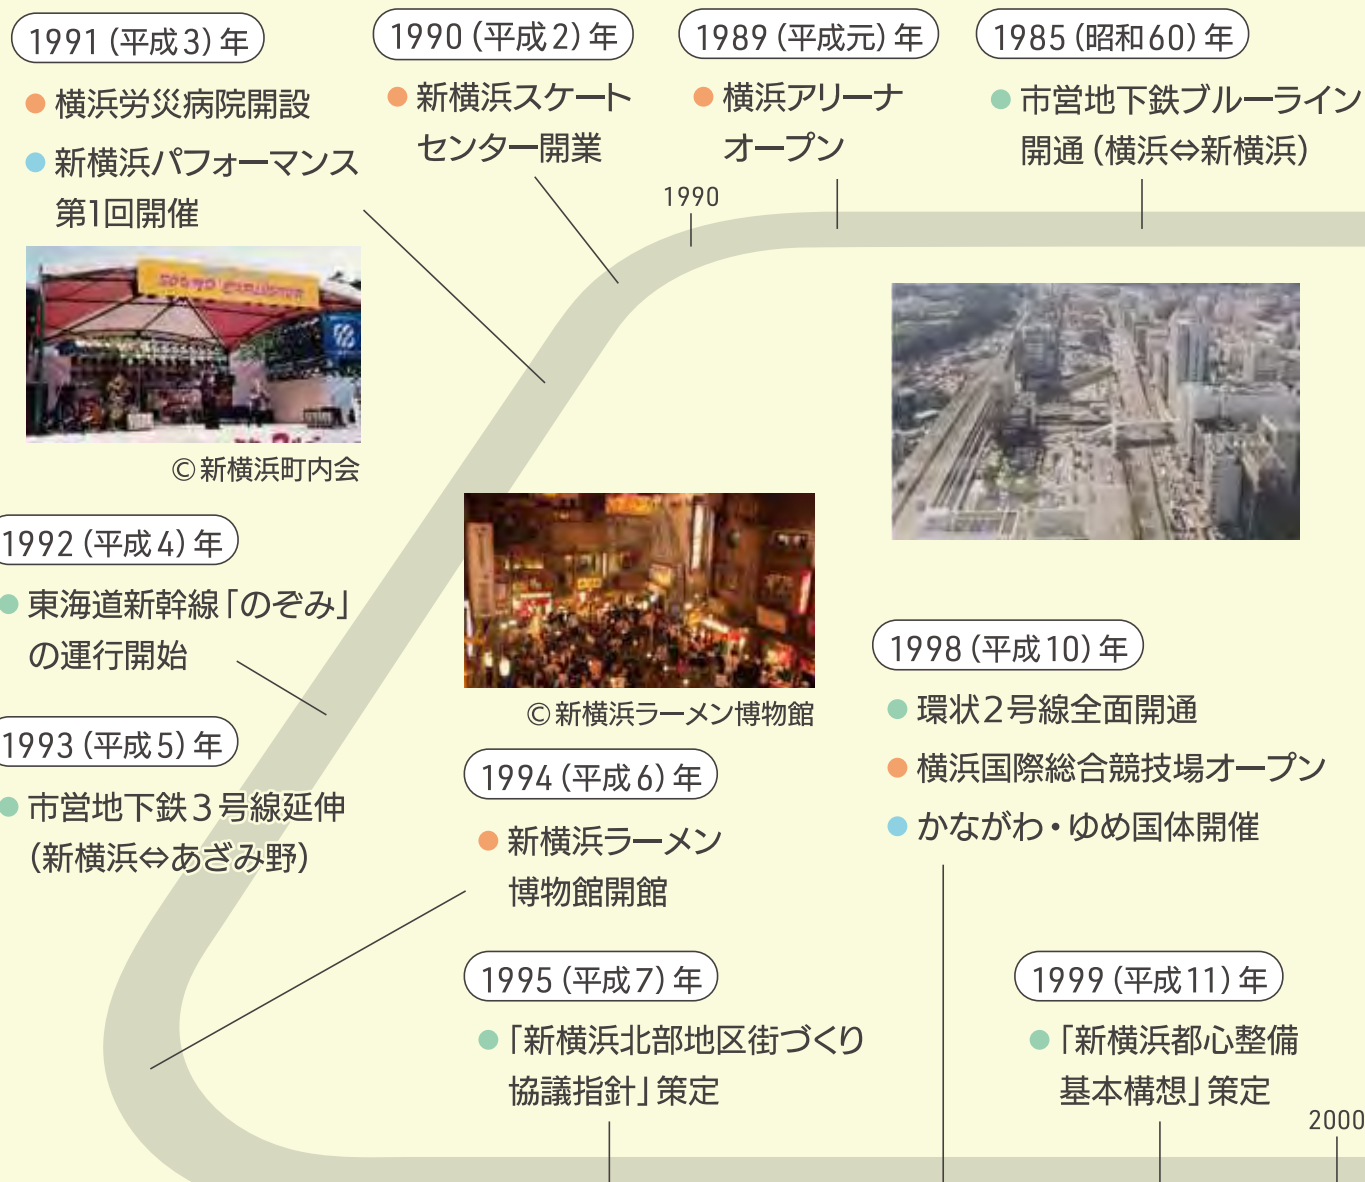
1991（平成3）年

● 横浜労災病院開設

● 新横浜パフォーマンス第1回開催

© 新横浜町内会

1990（平成2）年

● 新横浜スケートセンター開業

1989（平成元）年

● 横浜アリーナオープン

1985（昭和60）年

● 市営地下鉄ブルーライン開通（横浜⇔新横浜）

1990

1992（平成4）年

● 東海道新幹線「のぞみ」の運行開始

1993（平成5）年

● 市営地下鉄３号線延伸（新横浜⇔あざみ野）

© 新横浜ラーメン博物館

1994（平成6）年

● 新横浜ラーメン博物館開館

1995（平成7）年

● 「新横浜北部地区街づくり協議指針」策定

1998（平成10）年

● 環状2号線全面開通

● 横浜国際総合競技場オープン

● かながわ・ゆめ国体開催

1999（平成11）年

● 「新横浜都心整備基本構想」策定

2000